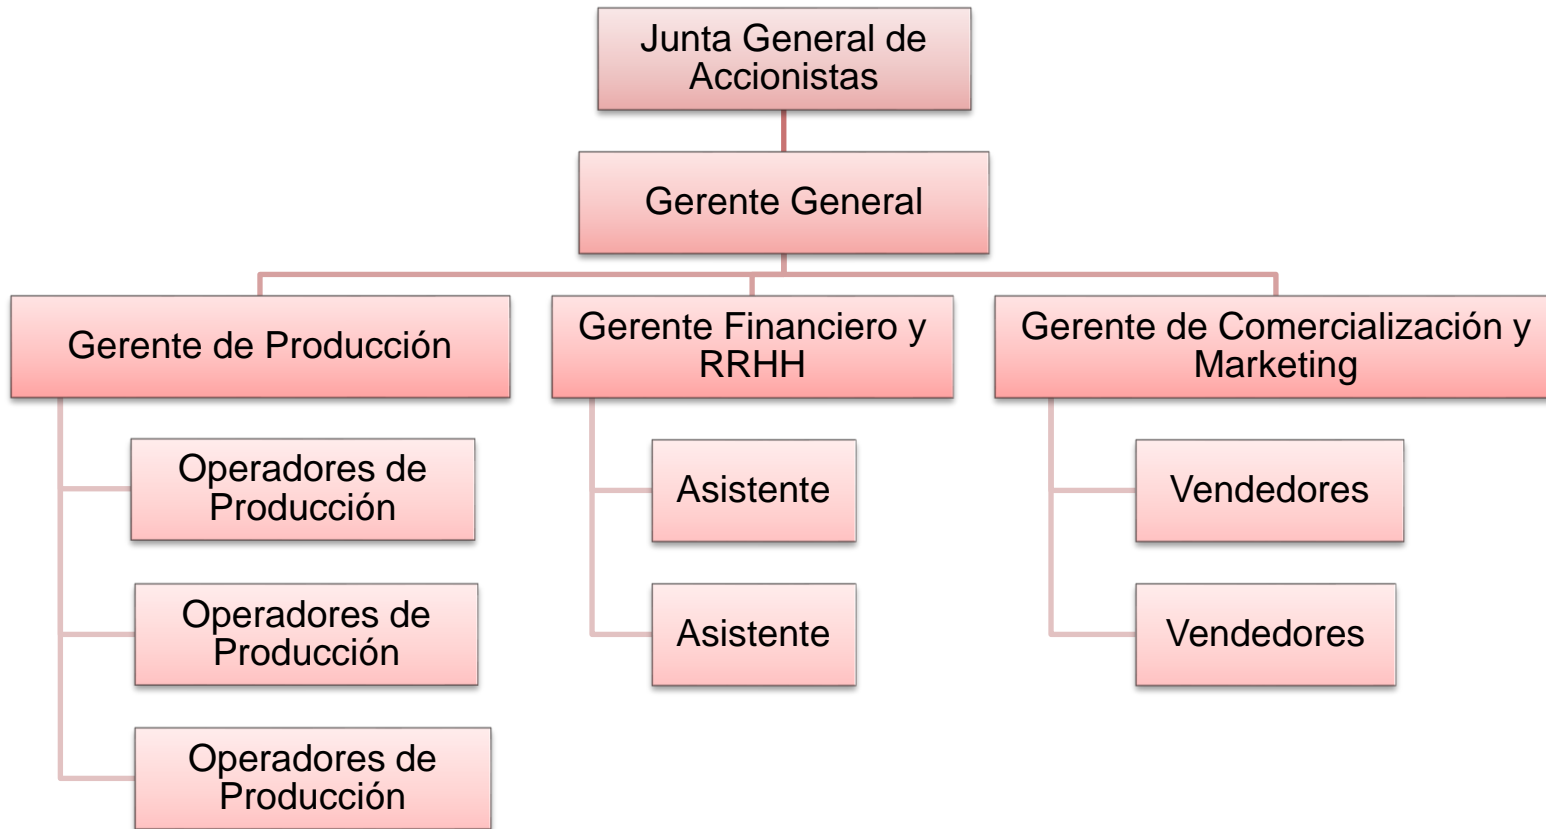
Junta General de Accionistas

Gerente General

Gerente de Producción

Gerente Financiero y RRHH

Gerente de Comercialización y Marketing

Operadores de Producción

Operadores de Producción

Operadores de Producción

Asistente

Asistente

Vendedores

Vendedores